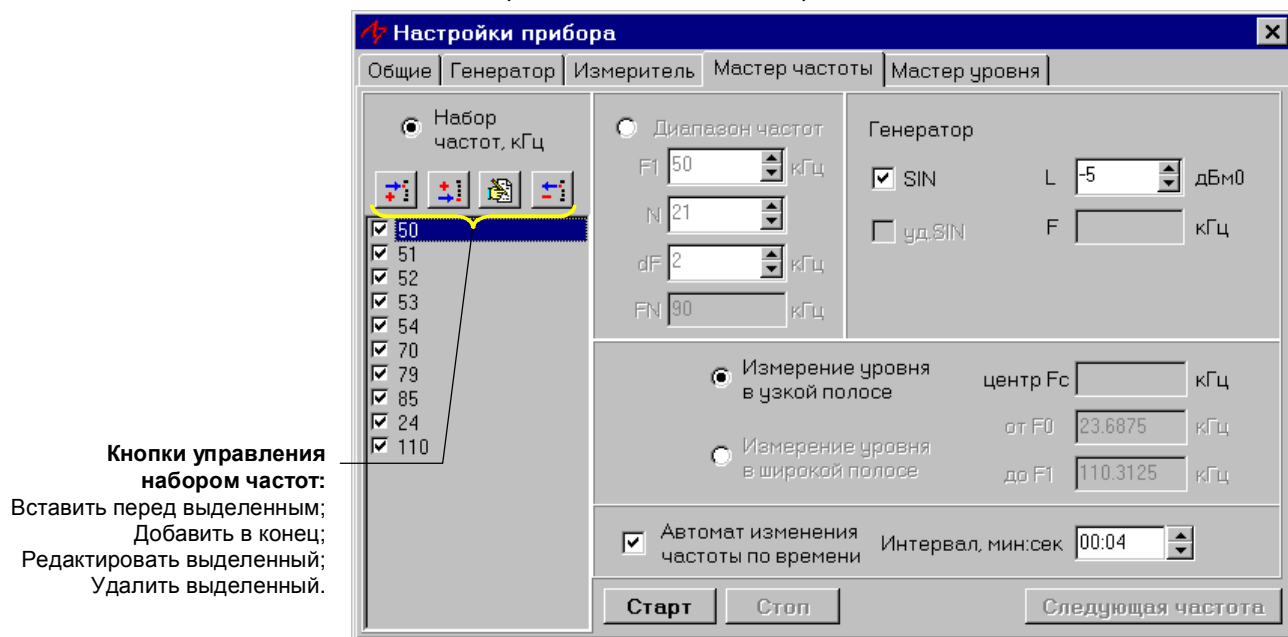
Настройки прибора

Общие | Генератор | Измеритель | Мастер частоты | Мастер уровня

Набор частот, кГц

50
51
52
53
54
70
79
85
24
110

Диапазон частот
F1 50 кГц
N 21
dF 2 кГц
FN 90 кГц

Генератор
SIN L -5 дБм0
уд.SIN F кГц

Измерение уровня в узкой полосе
центр Fc кГц
Измерение уровня в широкой полосе
от F0 23.6875 кГц
до F1 110.3125 кГц

Автомат изменения частоты по времени
Интервал, мин:сек 00:04

Старт
Стоп
Следующая частота

**Кнопки управления набором частот:**
Вставить перед выделенным;
Добавить в конец;
Редактировать выделенный;
Удалить выделенный.